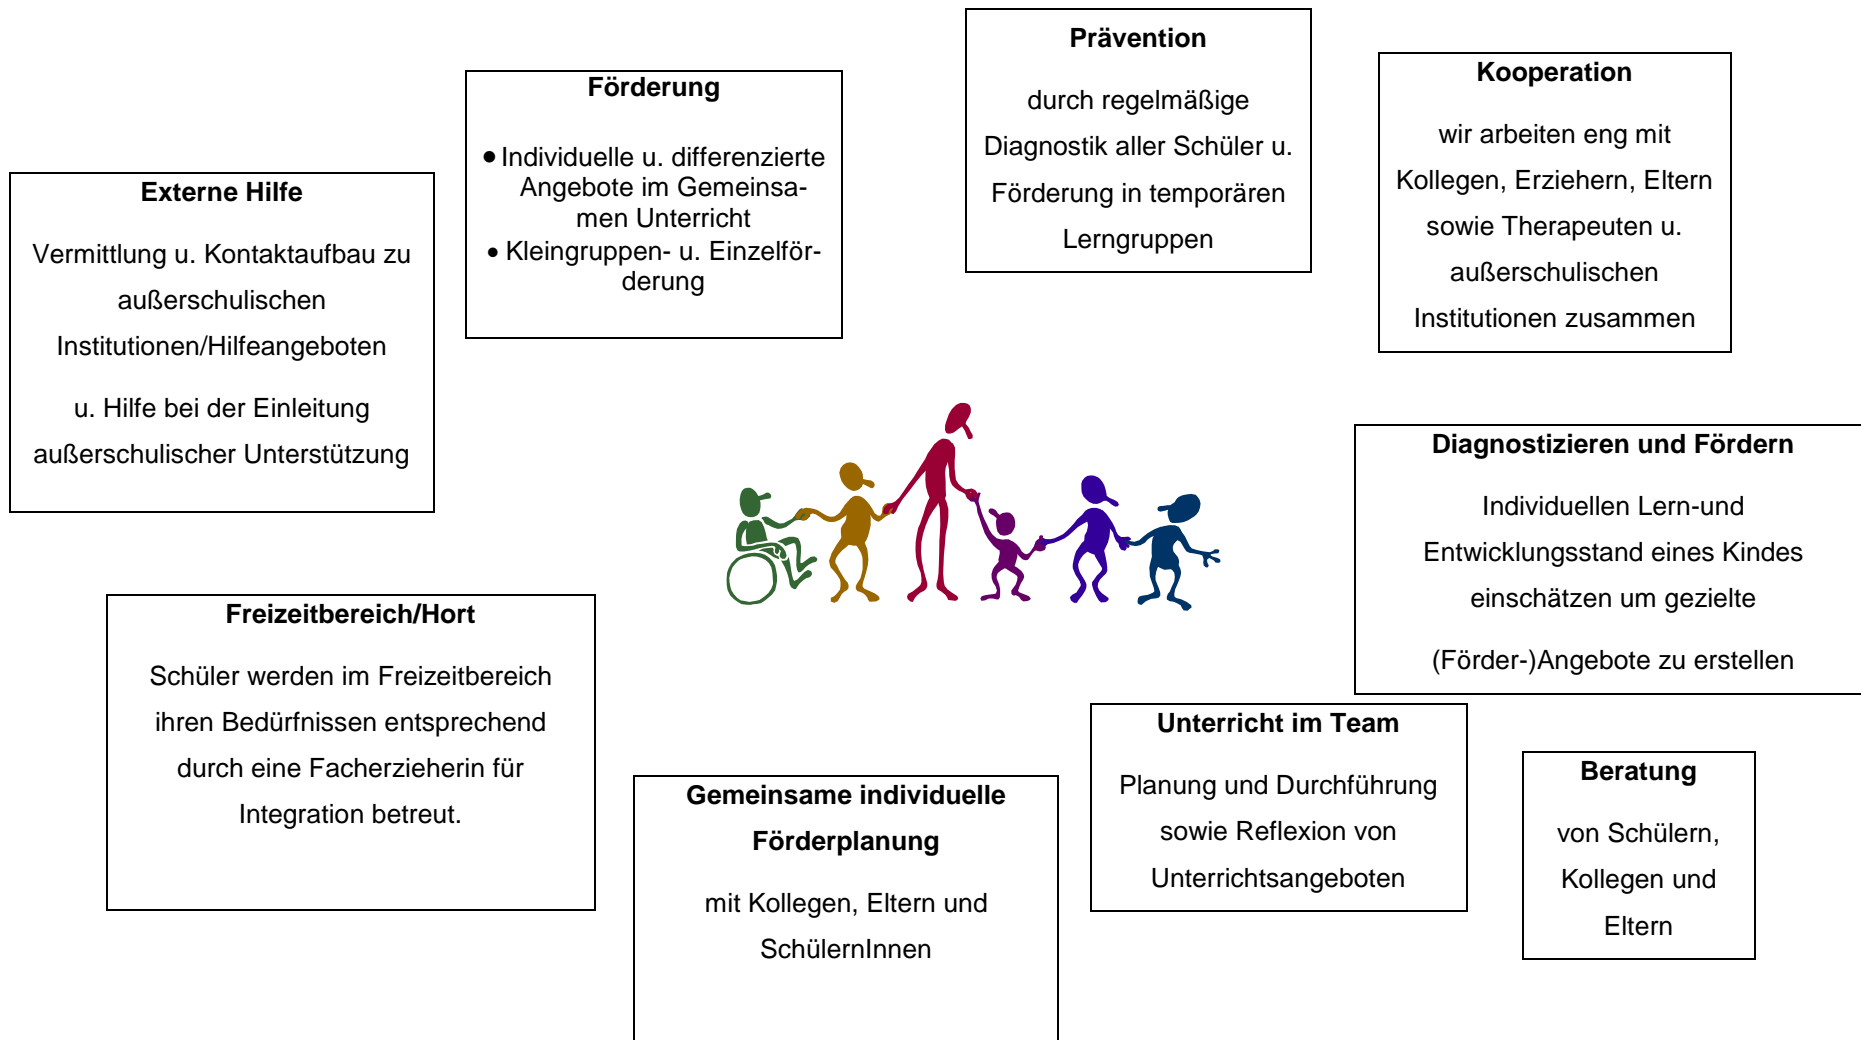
Förderung

• Individuelle u. differenzierte Angebote im Gemeinsamen Unterricht
• Kleingruppen- u. Einzelförderung

Prävention

durch regelmäßige Diagnostik aller Schüler u. Förderung in temporären Lerngruppen

Kooperation

wir arbeiten eng mit Kollegen, Erziehern, Eltern sowie Therapeuten u. außerschulischen Institutionen zusammen

Externe Hilfe

Vermittlung u. Kontaktaufbau zu außerschulischen Institutionen/Hilfeangeboten

u. Hilfe bei der Einleitung außerschulischer Unterstützung

Diagnostizieren und Fördern

Individuellen Lern-und Entwicklungsstand eines Kindes einschätzen um gezielte

(Förder-)Angebote zu erstellen

Freizeitbereich/Hort

Schüler werden im Freizeitbereich ihren Bedürfnissen entsprechend durch eine Facherzieherin für Integration betreut.

Unterricht im Team

Planung und Durchführung sowie Reflexion von Unterrichtsangeboten

Beratung

von Schülern, Kollegen und Eltern

Gemeinsame individuelle Förderplanung

mit Kollegen, Eltern und SchülernInnen